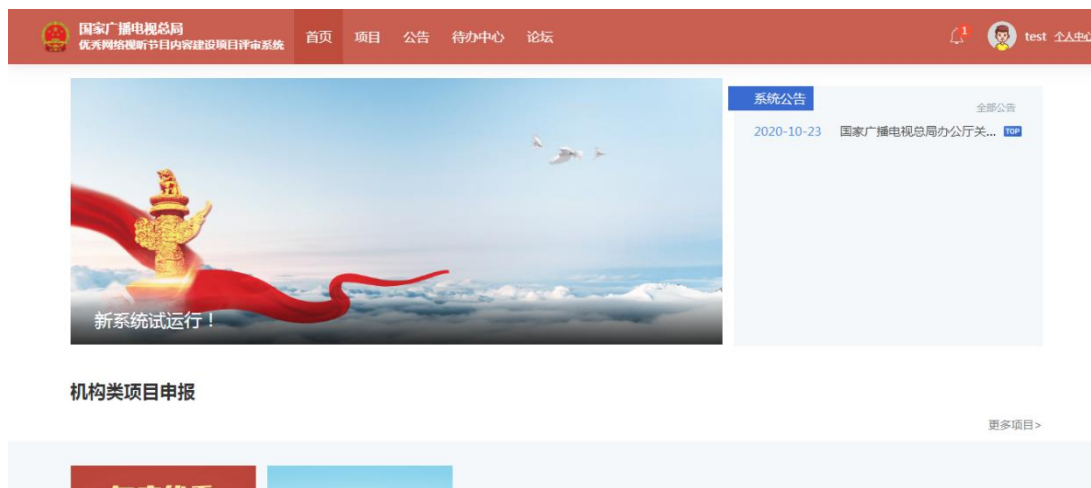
国家广播电视总局
优秀网络视听节目内容建设项目评审系统

首页 项目 公告 待办中心 论坛

1

test 个人中心

新系统试运行！

系统公告

全部公告

2020-10-23 国家广播电视总局办公厅关... TOP

机构类项目申报

更多项目>

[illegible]